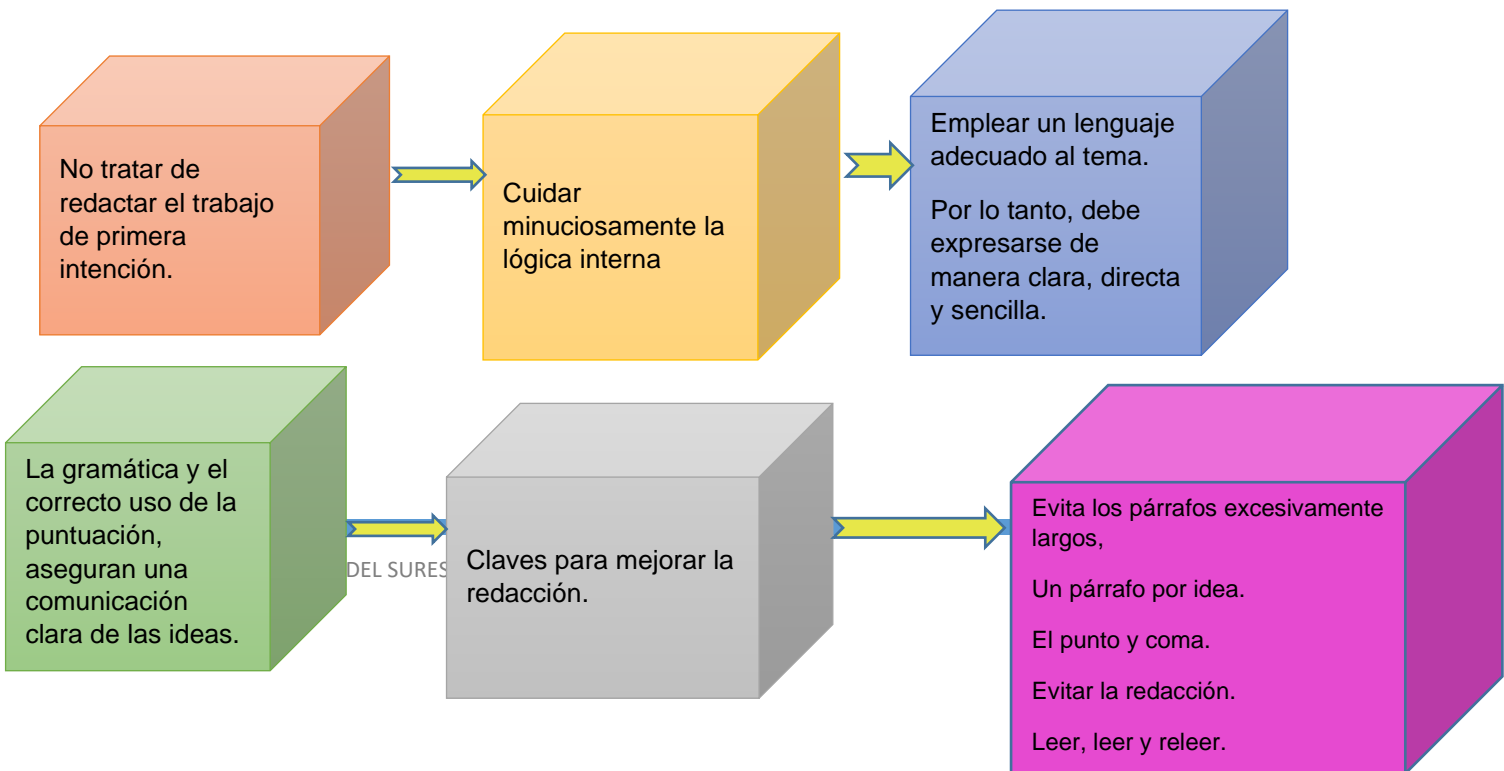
No tratar de redactar el trabajo de primera intención.

Cuidar minuciosamente la lógica interna

Emplear un lenguaje adecuado al tema.

Por lo tanto, debe expresarse de manera clara, directa y sencilla.

La gramática y el correcto uso de la puntuación, aseguran una comunicación clara de las ideas.

DEL SURES

Claves para mejorar la redacción.

Evita los párrafos excesivamente largos,

Un párrafo por idea.

El punto y coma.

Evitar la redacción.

Leer, leer y releer.